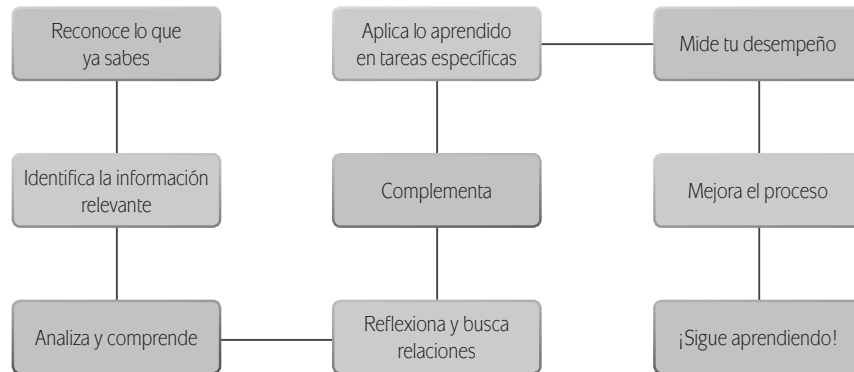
Reconoce lo que ya sabes

Identifica la información relevante

Analiza y comprende

Reflexiona y busca relaciones

Complementa

Aplica lo aprendido en tareas específicas

Mide tu desempeño

Mejora el proceso

¡Sigue aprendiendo!